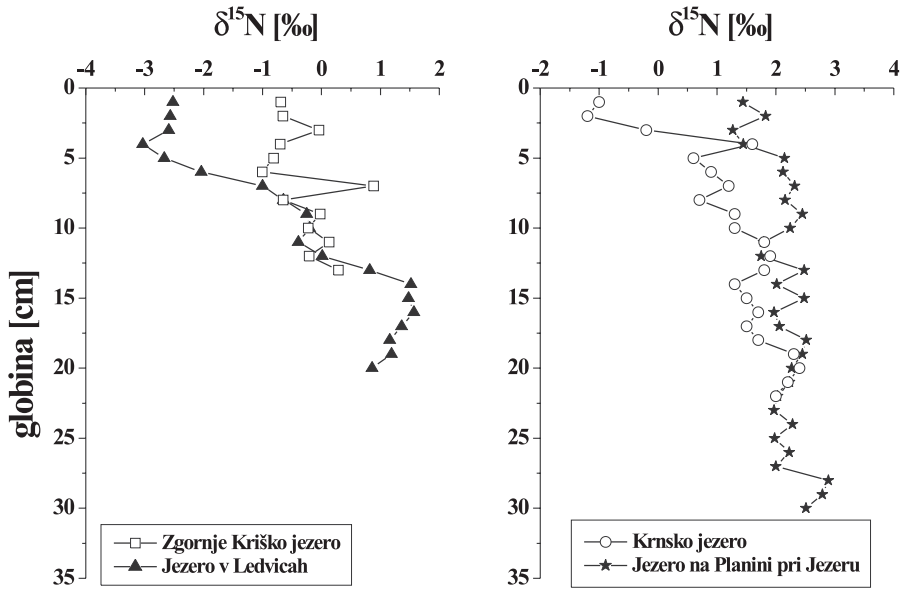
$\delta^{15}N$ [‰]

-4 -3 -2 -1 0 1 2

0 5 10 15 20 25 30 35

globina [cm]

Zgornje Kriško jezero
Jezero v Ledvicah

$\delta^{15}N$ [‰]

-2 -1 0 1 2 3 4

0 5 10 15 20 25 30 35

Krnsko jezero
Jezero na Planini pri Jezeru